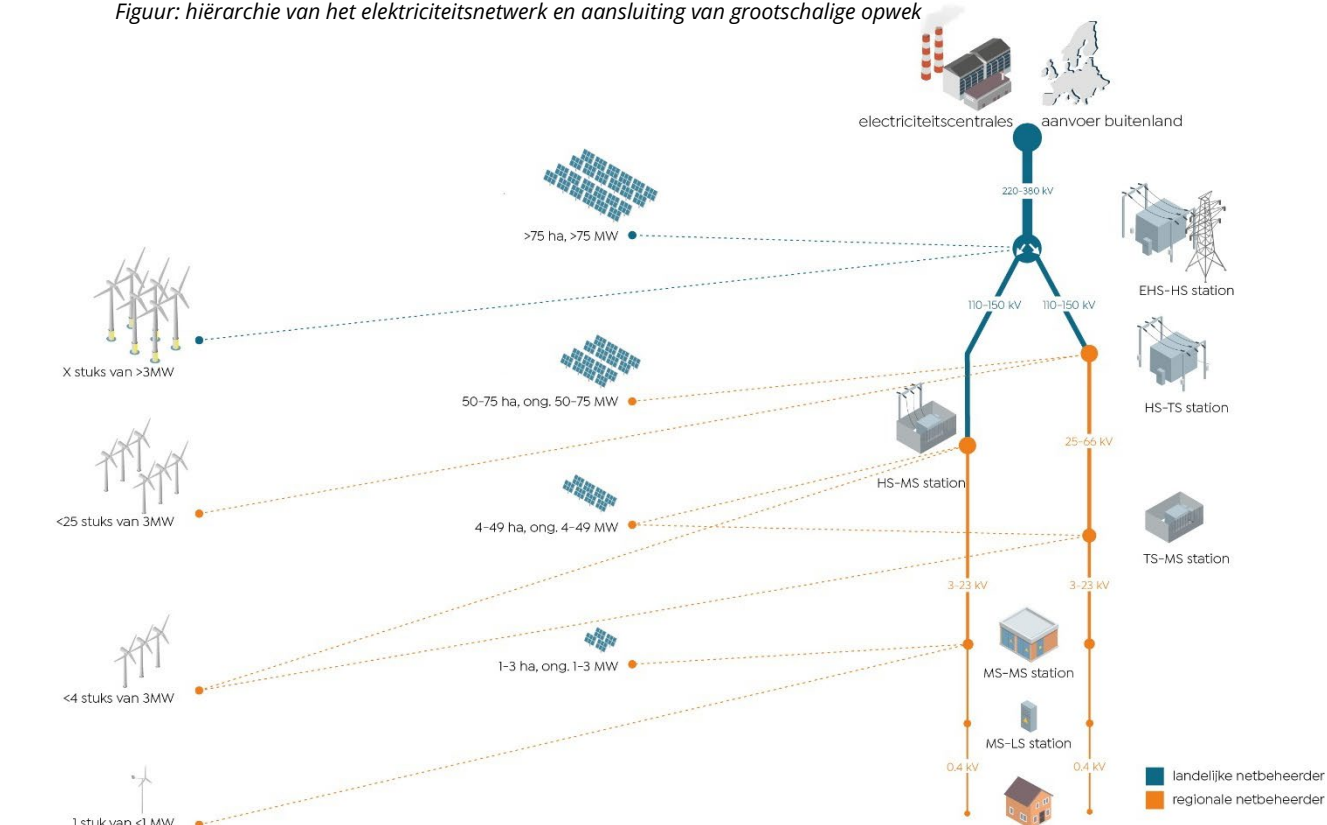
Figuur: hiërarchie van het elektriciteitsnetwerk en aansluiting van grootschalige opwek

electriciteitscentrales

aanvoer buitenland

220-380 kV

>75 ha, >75 MW

EHS-HS station

X stuks van >3MW

110-150 kV

110-150 kV

50-75 ha, ong. 50-75 MW

HS-TS station

HS-MS station

25-66 kV

<25 stuks van 3MW

4-49 ha, ong. 4-49 MW

TS-MS station

3-23 kV

3-23 kV

<4 stuks van 3MW

1-3 ha, ong. 1-3 MW

MS-MS station

MS-LS station

0.4 kV

0.4 kV

landelijke netbeheerder

regionale netbeheerder

1 stuk van <1 MW